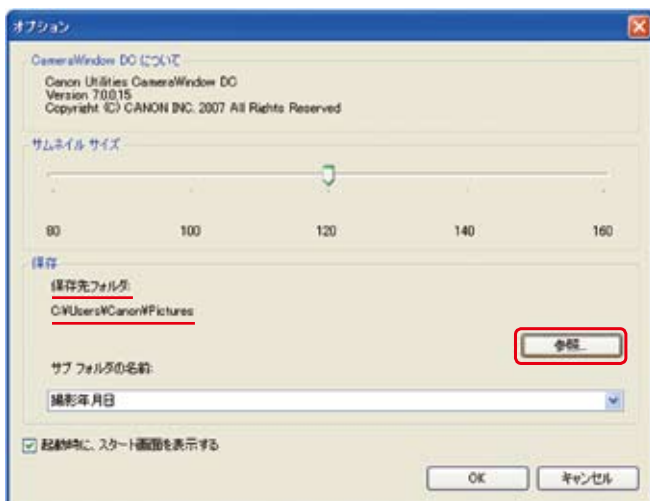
オプション

CameraWindow DC について

Canon Utilities CameraWindow DC
Version 7.0.0.15
Copyright (C) CANON INC. 2007 All Rights Reserved

サムネイル サイズ

80 100 120 140 160

保存

保存先フォルダ:

C:¥Users¥Canon¥Pictures

参照...

サブ フォルダの名前:

撮影年月日

起動時に、スタート画面を表示する

OK キャンセル